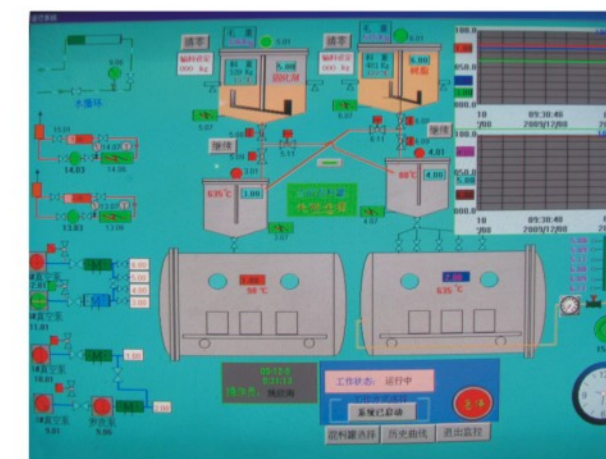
清零
清零
称重
5.01
6.01
水循环
继续
继续
5.07
5.08
6.11
4.01
5.11
635℃
3.00
88℃
4.00
635℃
88℃
09:30:40
2009/12/08
09:30:40
2009/12/08
100.0
800.0
750.0
650.0
000.0
100.0
850.0
750.0
600.0
14.03
14.05
13.03
13.05
11.01
10.01
5.01
5.06
3.00
工作状态：运行中
系统已启动
急停
原料罐选择
历史曲线
退出监控